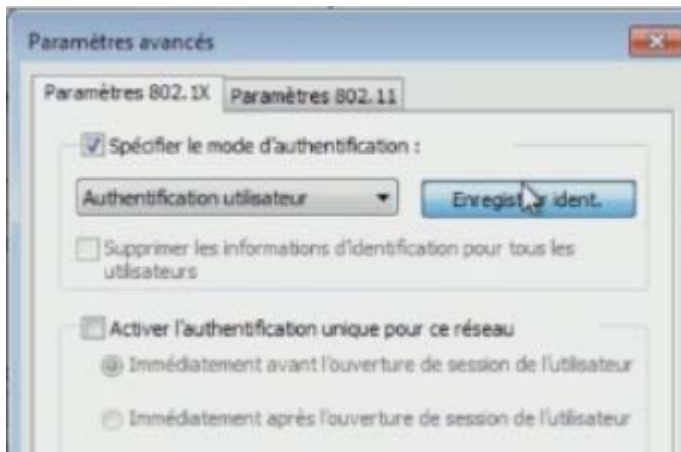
Paramètres avancés

Paramètres 802.1X
Paramètres 802.11

Spécifier le mode d'authentification :

Authentification utilisateur

Enregist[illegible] ident.

Supprimer les informations d'identification pour tous les utilisateurs

Activer l'authentification unique pour ce réseau

Immédiatement avant l'ouverture de session de l'utilisateur

Immédiatement après l'ouverture de session de l'utilisateur